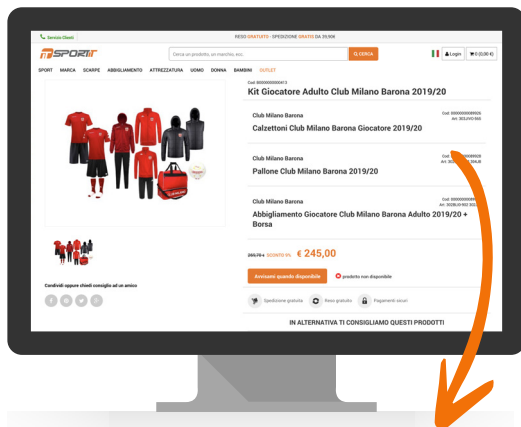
Servizio Clienti

RESO GRATUITO - SPEDIZIONE GRATIS DA 39,90€

SPORTIT

Cerca un prodotto, un marchio, ecc.

CERCA

Login

0 (0,00 €)

SPORT MARCA SCARPE ABBIGLIAMENTO ATTREZZATURA UOMO DONNA BAMBINI OUTLET

Cod. 000000000000413

Kit Giocatore Adulto Club Milano Barona 2019/20

Club Milano Barona

Cod. 000000000000826

Art. 303J010-566

Calzettoni Club Milano Barona Giocatore 2019/20

Club Milano Barona

Cod. 000000000000828

Art. 3029L0-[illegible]

Pallone Club Milano Barona 2019/20

Club Milano Barona

Cod. 000000000000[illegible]

Art. 3029L0-902-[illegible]

Abbigliamento Giocatore Club Milano Barona Adulto 2019/20 + Borsa

Condividi oppure chiedi consiglio ad un amico

~~269,75 €~~ SCONTO 9% € 245,00

Avvisami quando disponibile

prodotto non disponibile

Spedizione gratuita

Reso gratuito

Pagamenti sicuri

IN ALTERNATIVA TI CONSIGLIAMO QUESTI PRODOTTI